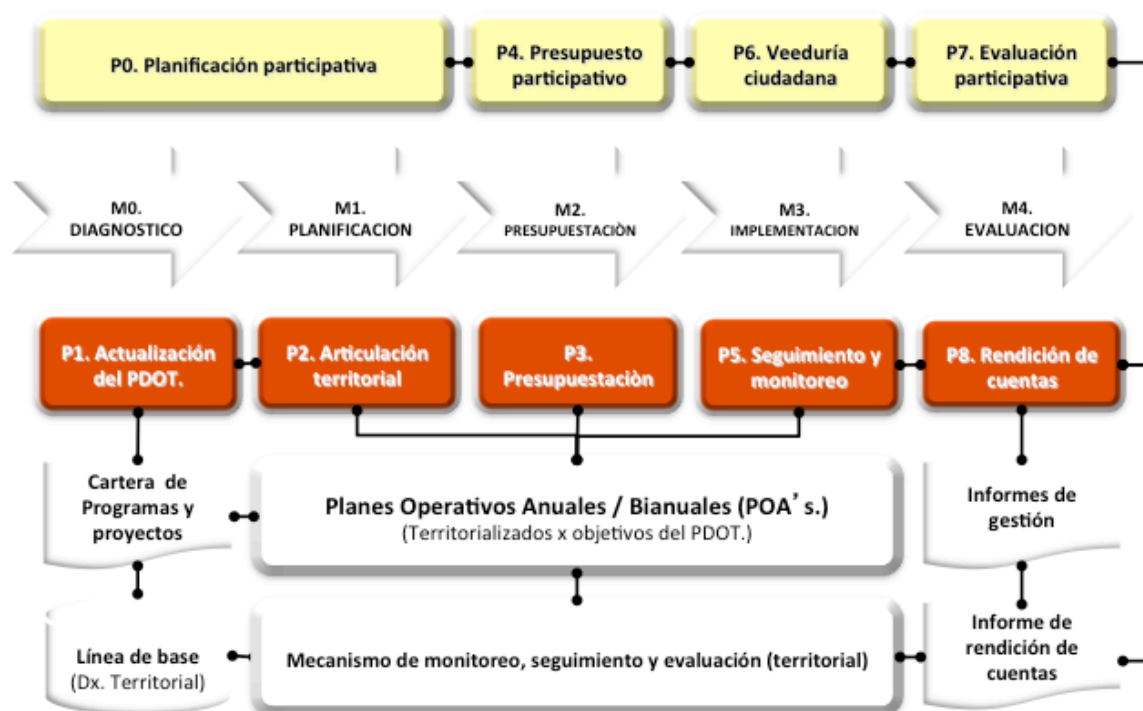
P0. Planificación participativa

P4. Presupuesto participativo

P6. Veeduría ciudadana

P7. Evaluación participativa

M0. DIAGNOSTICO

M1. PLANIFICACION

M2. PRESUPUESTACIÒN

M3. IMPLEMENTACION

M4. EVALUACION

P1. Actualización del PDOT.

P2. Articulación territorial

P3. Presupuestaciòn

P5. Seguimiento y monitoreo

P8. Rendición de cuentas

Cartera de Programas y proyectos

Planes Operativos Anuales / Bianuales (POA's.)
(Territorializados x objetivos del PDOT.)

Informes de gestión

Línea de base
(Dx. Territorial)

Mecanismo de monitoreo, seguimiento y evaluación (territorial)

Informe de rendición de cuentas